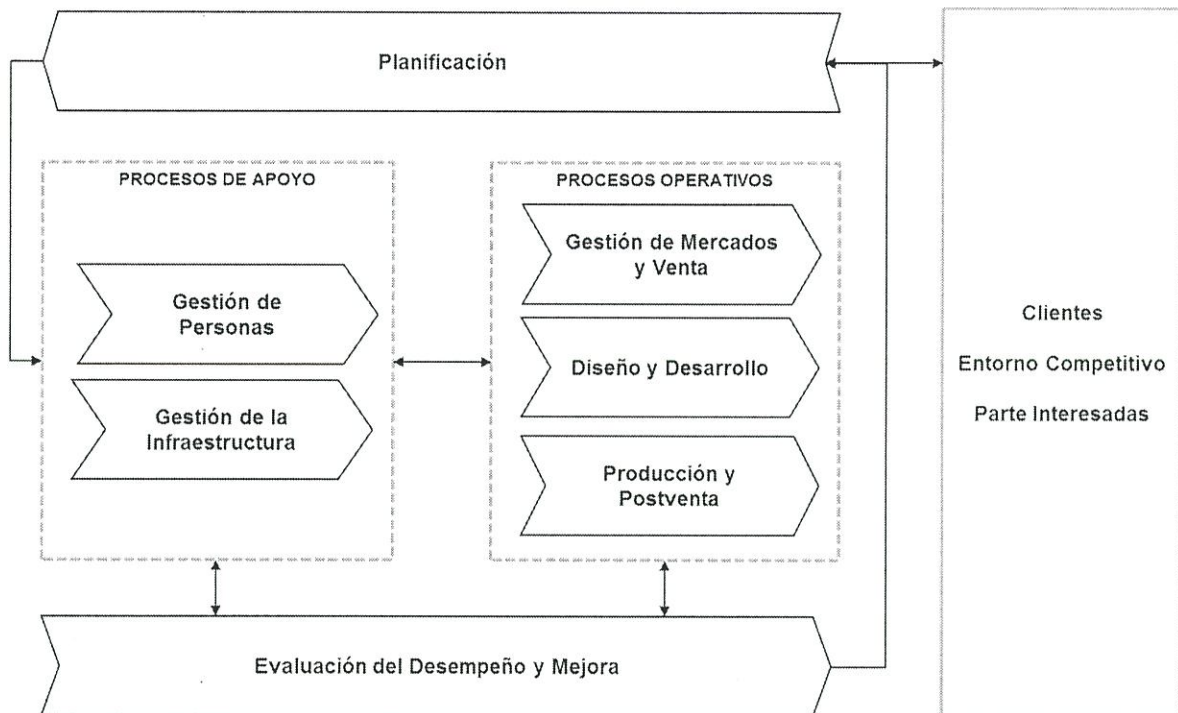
Planificación

PROCESOS DE APOYO

Gestión de Personas

Gestión de la Infraestructura

PROCESOS OPERATIVOS

Gestión de Mercados y Venta

Diseño y Desarrollo

Producción y Postventa

Clientes

Entorno Competitivo

Parte Interesadas

Evaluación del Desempeño y Mejora